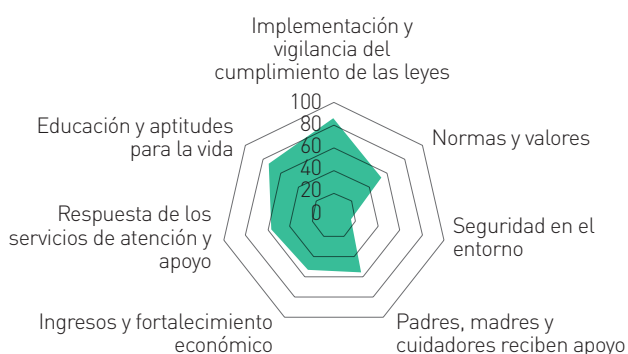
Implementación y vigilancia del cumplimiento de las leyes

Normas y valores

Seguridad en el entorno

Padres, madres y cuidadores reciben apoyo

Ingresos y fortalecimiento económico

Respuesta de los servicios de atención y apoyo

Educación y aptitudes para la vida

100
80
60
40
20
0